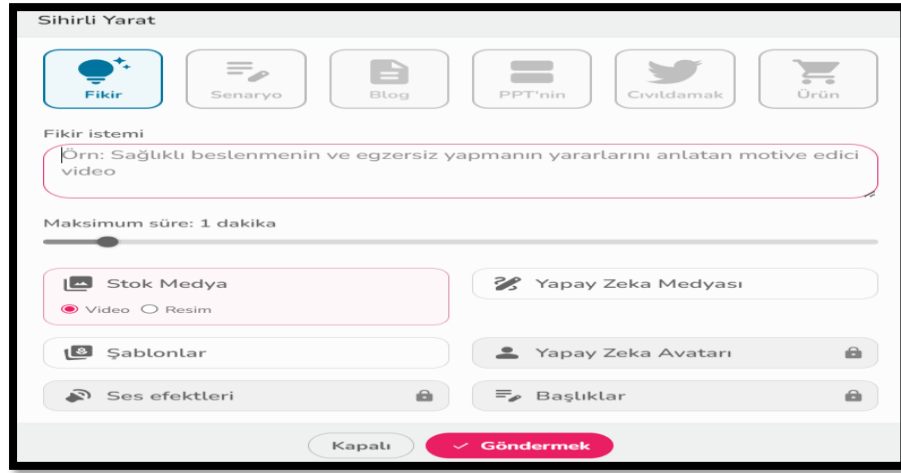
Sihirli Yarat

Fikir
Senaryo
Blog
PPT'nin
Cıvıldamak
Ürün

Fikir istemi

Örn: Sağlıklı beslenmenin ve egzersiz yapmanın yararlarını anlatan motive edici video

Maksimum süre: 1 dakika

Stok Medya
Video
Resim

Yapay Zeka Medyası

Şablonlar

Yapay Zeka Avatarı

Ses efektleri

Başlıklar

Kapalı
Göndermek